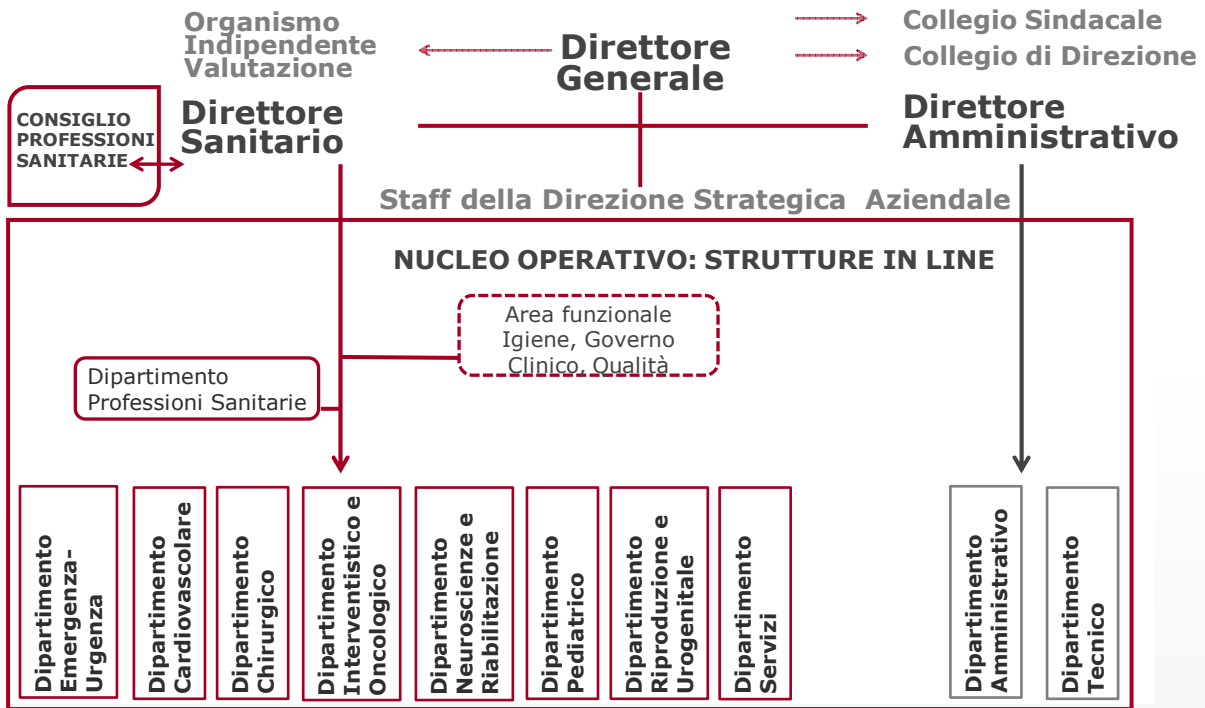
Organismo Indipendente Valutazione

Direttore Generale

Collegio Sindacale

Collegio di Direzione

CONSIGLIO PROFESSIONI SANITARIE

Direttore Sanitario

Direttore Amministrativo

Staff della Direzione Strategica Aziendale

NUCLEO OPERATIVO: STRUTTURE IN LINE

Area funzionale Igiene, Governo Clinico, Qualità

Dipartimento Professioni Sanitarie

Dipartimento Emergenza-Urgenza

Dipartimento Cardiovascolare

Dipartimento Chirurgico

Dipartimento Interventistico e Oncologico

Dipartimento Neuroscienze e Riabilitazione

Dipartimento Pediatrico

Dipartimento Riproduzione e Urogenitale

Dipartimento Servizi

Dipartimento Amministrativo

Dipartimento Tecnico